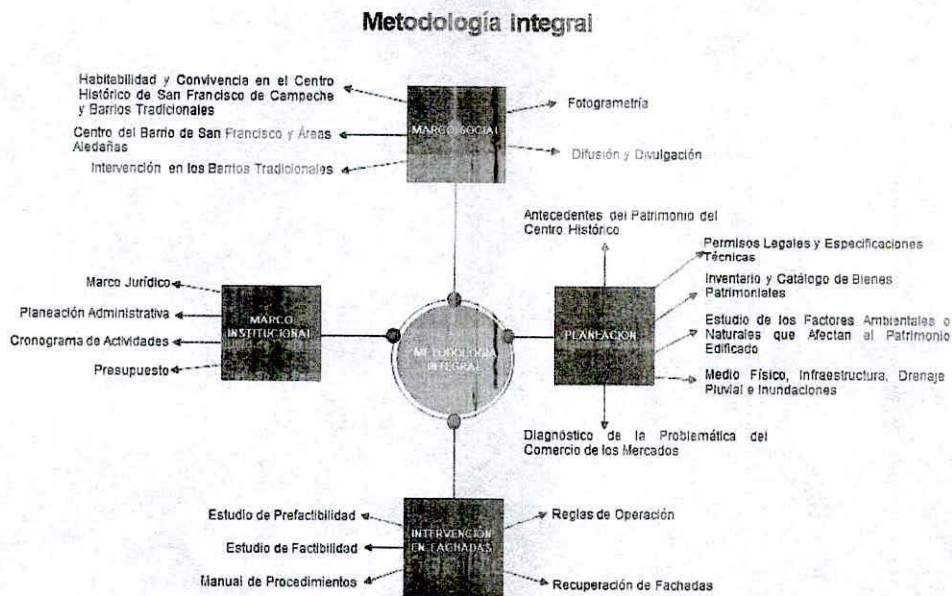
Metodología integral

Habitabilidad y Convivencia en el Centro Histórico de San Francisco de Campeche y Barrios Tradicionales

Centro del Barrio de San Francisco y Áreas Aledañas

Intervención en los Barrios Tradicionales

MARCO SOCIAL

Fotogrametría

Difusión y Divulgación

Antecedentes del Patrimonio del Centro Histórico

Permisos Legales y Especificaciones Técnicas

Inventario y Catálogo de Bienes Patrimoniales

Estudio de los Factores Ambientales o Naturales que Afectan al Patrimonio Edificado

Medio Físico, Infraestructura, Drenaje Pluvial e Inundaciones

PLANEACIÓN

Marco Jurídico

Planeación Administrativa

Cronograma de Actividades

Presupuesto

MARCO INSTITUCIONAL

METODOLOGÍA INTEGRAL

Diagnóstico de la Problemática del Comercio de los Mercados

Estudio de Prefactibilidad

Estudio de Factibilidad

Manual de Procedimientos

INTERVENCIÓN EN FACHADAS

Reglas de Operación

Recuperación de Fachadas